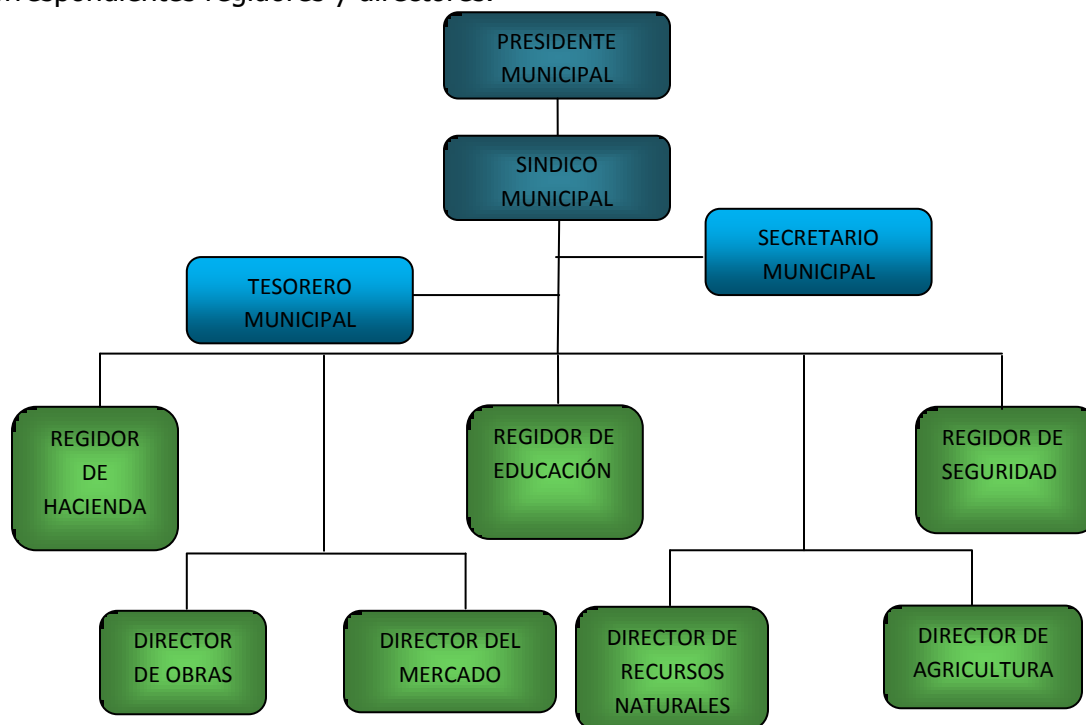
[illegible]rrespondientes regidores y directores.

PRESIDENTE MUNICIPAL

SINDICO MUNICIPAL

SECRETARIO MUNICIPAL

TESORERO MUNICIPAL

REGIDOR DE HACIENDA

REGIDOR DE EDUCACIÓN

REGIDOR DE SEGURIDAD

DIRECTOR DE OBRAS

DIRECTOR DEL MERCADO

DIRECTOR DE RECURSOS NATURALES

DIRECTOR DE AGRICULTURA